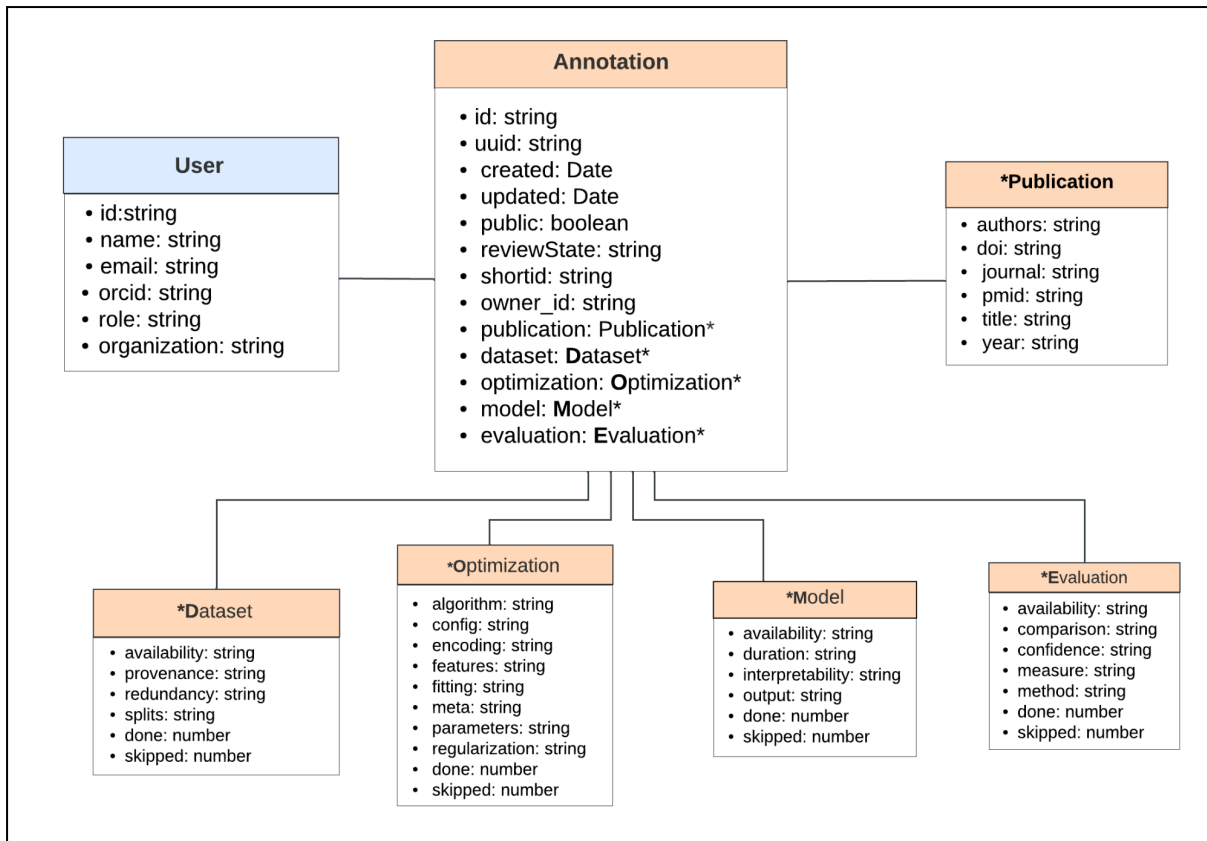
Annotation

- id: string
- uuid: string
- created: Date
- updated: Date
- public: boolean
- reviewState: string
- shortid: string
- owner_id: string
- publication: Publication*
- dataset: Dataset*
- optimization: Optimization*
- model: Model*
- evaluation: Evaluation*

User

- id:string
- name: string
- email: string
- orcid: string
- role: string
- organization: string

*Publication

- authors: string
- doi: string
- journal: string
- pmid: string
- title: string
- year: string

*Dataset

- availability: string
- provenance: string
- redundancy: string
- splits: string
- done: number
- skipped: number

*Optimization

- algorithm: string
- config: string
- encoding: string
- features: string
- fitting: string
- meta: string
- parameters: string
- regularization: string
- done: number
- skipped: number

*Model

- availability: string
- duration: string
- interpretability: string
- output: string
- done: number
- skipped: number

*Evaluation

- availability: string
- comparison: string
- confidence: string
- measure: string
- method: string
- done: number
- skipped: number